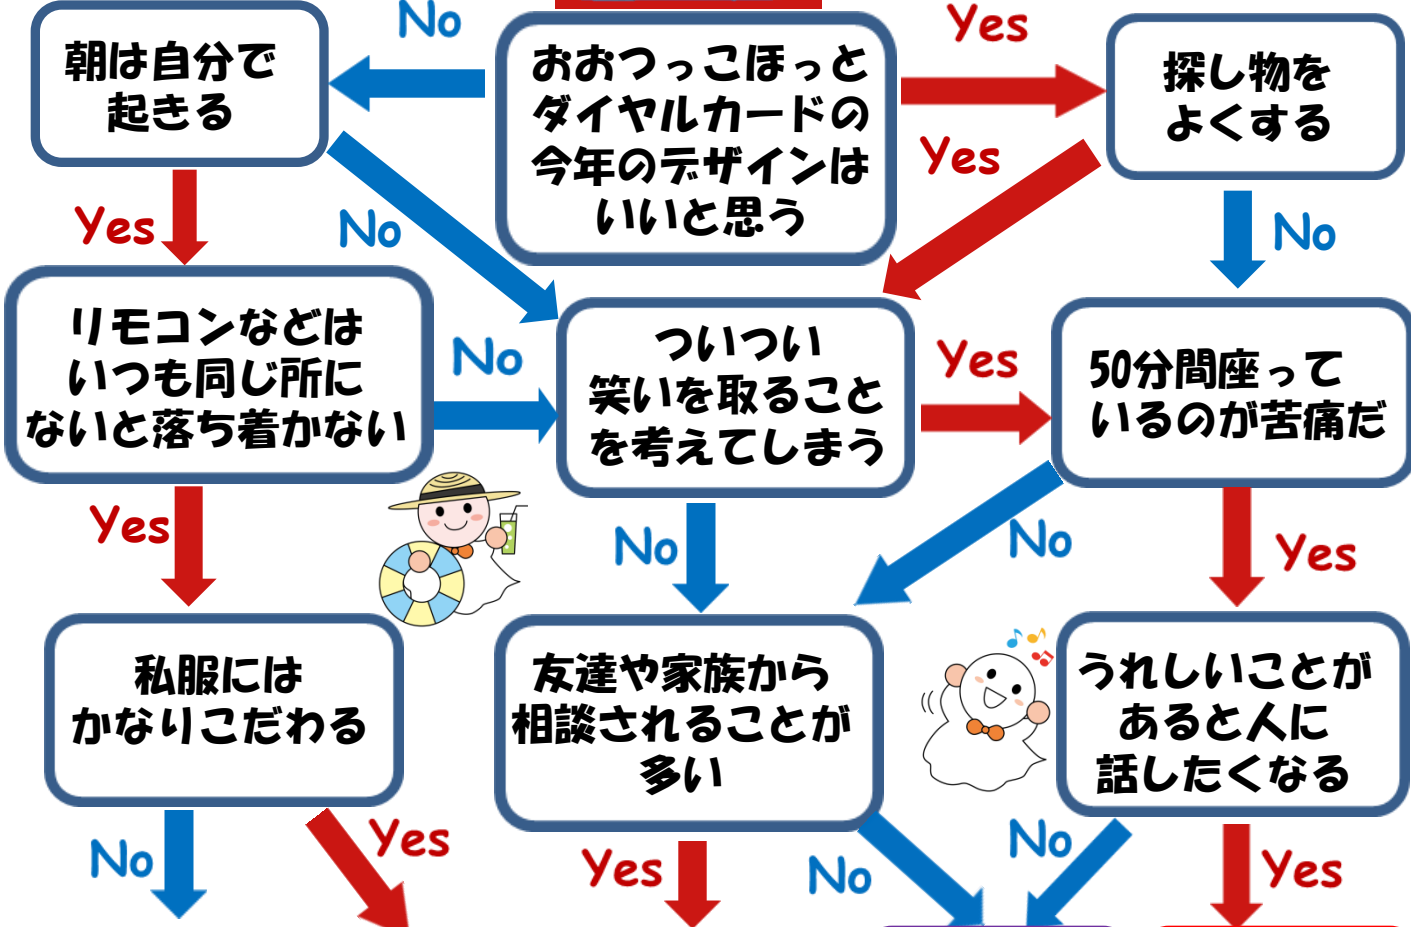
おおつっこほっとダイヤルカードの今年のデザインはいいと思う

No

朝は自分で起きる

Yes

探し物をよくする

Yes

Yes

No

No

リモコンなどはいつも同じ所にないと落ち着かない

No

ついつい笑いを取ることを考えてしまう

Yes

50分間座っているのが苦痛だ

Yes

No

No

Yes

私服にはかなりこだわる

友達や家族から相談されることが多い

うれしいことがあると人に話したくなる

No

Yes

Yes

No

No

Yes